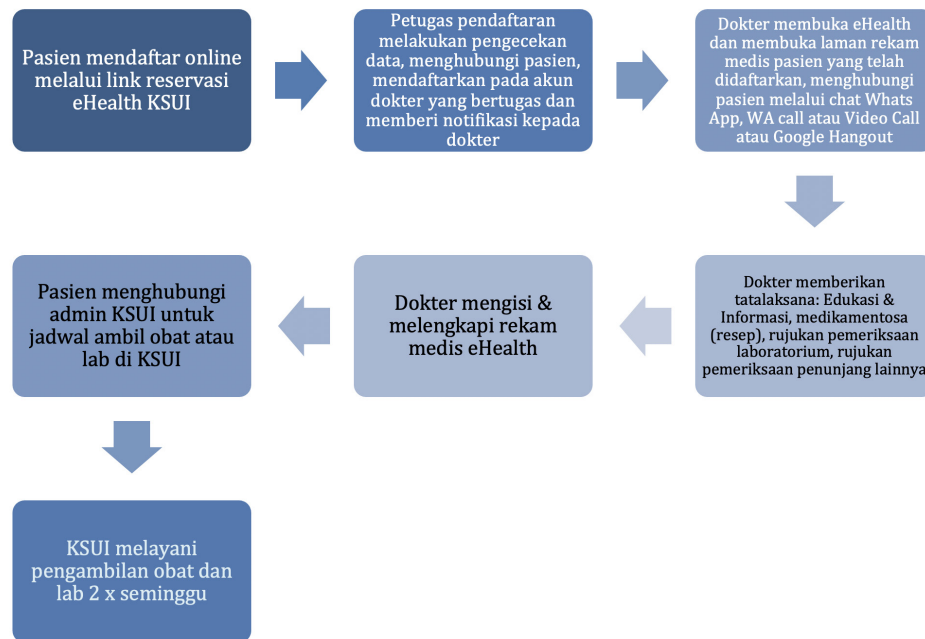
Pasien mendaftar online melalui link reservasi eHealth KSUI

Petugas pendaftaran melakukan pengecekan data, menghubungi pasien, mendaftarkan pada akun dokter yang bertugas dan memberi notifikasi kepada dokter

Dokter membuka eHealth dan membuka laman rekam medis pasien yang telah didaftarkan, menghubungi pasien melalui chat Whats App, WA call atau Video Call atau Google Hangout

Dokter memberikan tatalaksana: Edukasi & Informasi, medikamentosa (resep), rujukan pemeriksaan laboratorium, rujukan pemeriksaan penunjang lainnya

Dokter mengisi & melengkapi rekam medis eHealth

Pasien menghubungi admin KSUI untuk jadwal ambil obat atau lab di KSUI

KSUI melayani pengambilan obat dan lab 2 x seminggu